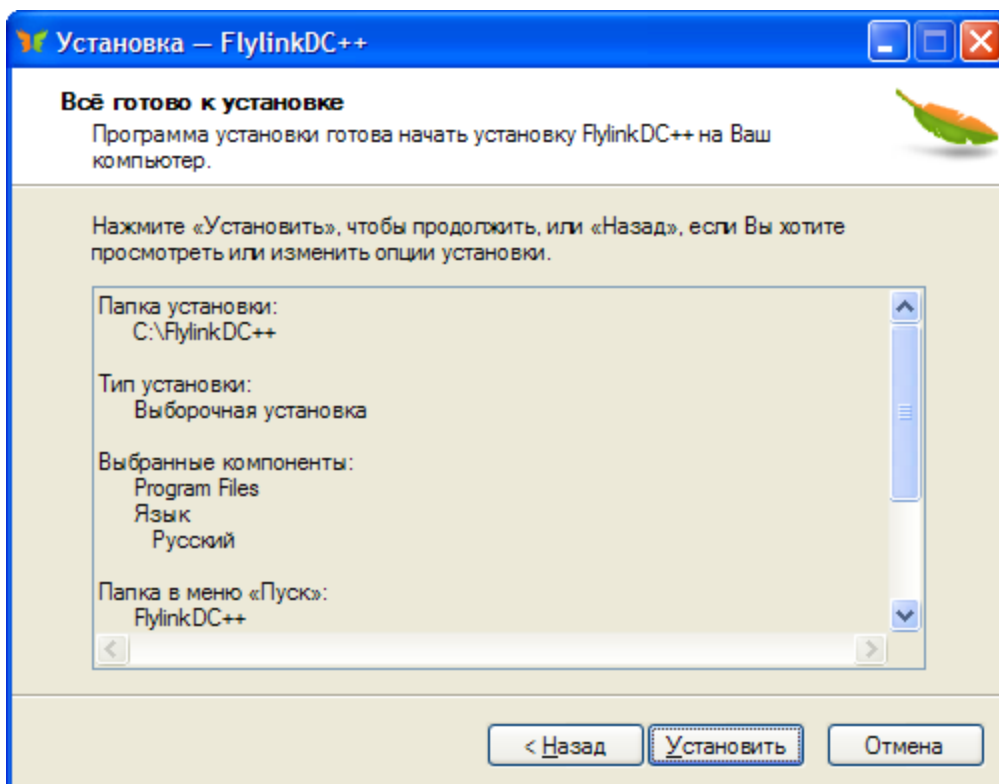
Установка — FlylinkDC++

Всё готово к установке

Программа установки готова начать установку FlylinkDC++ на Ваш компьютер.

Нажмите «Установить», чтобы продолжить, или «Назад», если Вы хотите просмотреть или изменить опции установки.

Папка установки:
C:\FlylinkDC++

Тип установки:
Выборочная установка

Выбранные компоненты:
Program Files
Язык
Русский

Папка в меню «Пуск»:
FlylinkDC++

< Назад | Установить | Отмена